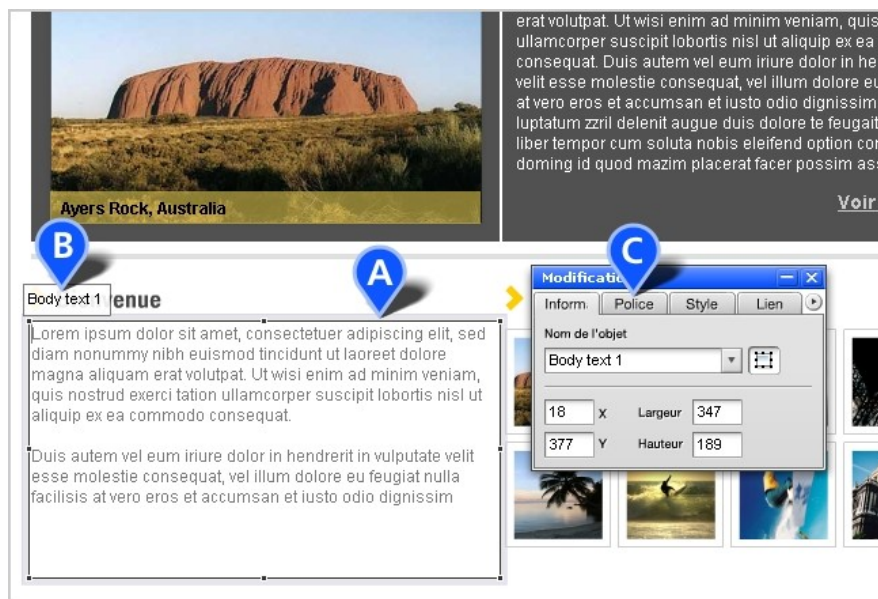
Ayers Rock, Australia

erat volutpat. Ut wisi enim ad minim veniam, quis ullamcorper suscipit lobortis nisl ut aliquip ex ea consequat. Duis autem vel eum iriure dolor in he velit esse molestie consequat, vel illum dolore eu at vero eros et accumsan et iusto odio dignissim luptatum zzril delenit augue duis dolore te feugait liber tempor cum soluta nobis eleifend option co doming id quod mazim placerat facer possim as

Voir

B

A

C

Body text 1 enue

Lorem ipsum dolor sit amet, consectetuer adipiscing elit, sed diam nonummy nibh euismod tincidunt ut laoreet dolore magna aliquam erat volutpat. Ut wisi enim ad minim veniam, quis nostrud exerci tation ullamcorper suscipit lobortis nisl ut aliquip ex ea commodo consequat.

Duis autem vel eum iriure dolor in hendrerit in vulputate velit esse molestie consequat, vel illum dolore eu feugiat nulla facilisis at vero eros et accumsan et iusto odio dignissim

Modificatio

Inform. Police Style Lien

Nom de l'objet

Body text 1

| 18 | X | Largeur | 347 |
|---|---|---|---|
| 377 | Y | Hauteur | 189 |